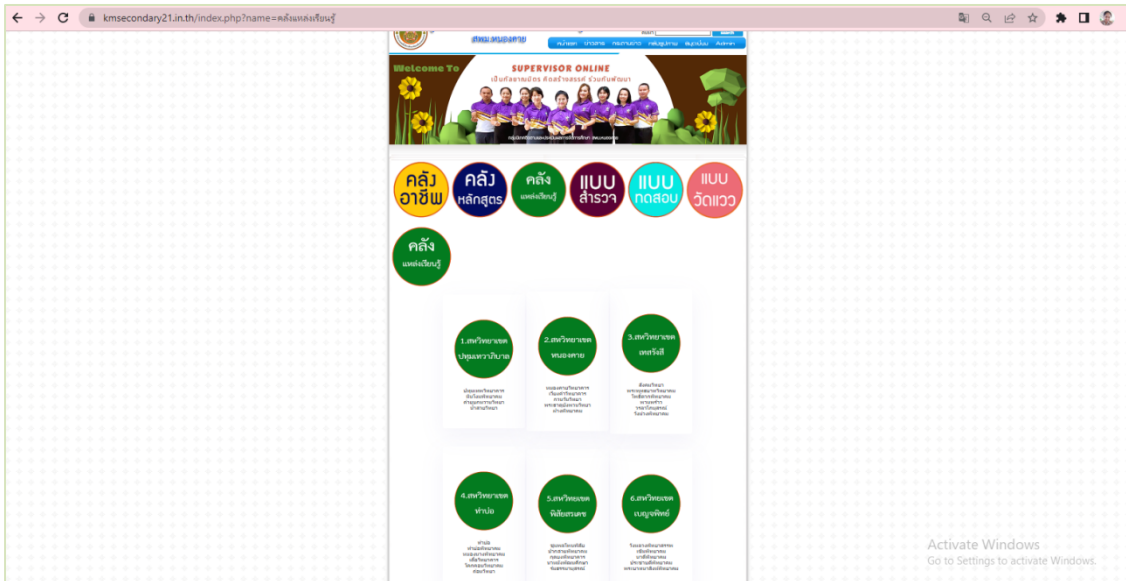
kmsecondary21.in.th/index.php?name=คลังแหล่งเรียนรู้

สพม.หนองคาย

หน้าแรก ข่าวสาร กระดานข่าว คลังข้อมูลความรู้ ติดต่อเรา

Welcome To

SUPERVISOR ONLINE

เป็นกัลยาณมิตร ก่อสร้างสรรค์ ร่วมกันพัฒนา

คลัง อาชีพ

คลัง หลักสูตร

คลัง แหล่งเรียนรู้

แบบ สำรวจ

แบบ ทดสอบ

แบบ วัดแวว

คลัง แหล่งเรียนรู้

1.สหวิทยาเขต ปทุมเทวาภิบาล

2.สหวิทยาเขต หนองคาย

3.สหวิทยาเขต ศรีเชียงใหม่

4.สหวิทยาเขต ท่าบ่อ

5.สหวิทยาเขต พิสัยเขต

6.สหวิทยาเขต เบญจพิทย์

Activate Windows
Go to Settings to activate Windows.